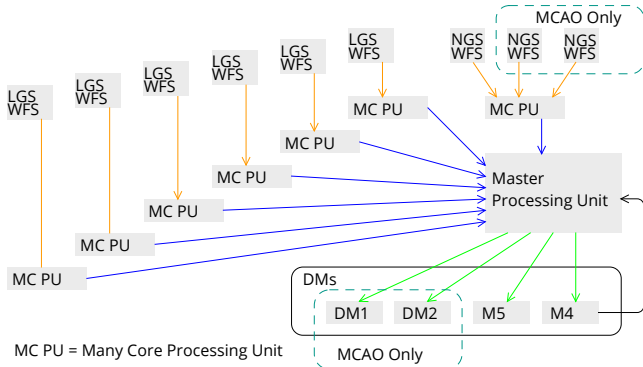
MCAO Only

LGS WFS

LGS WFS

LGS WFS

LGS WFS

LGS WFS

LGS WFS

NGS WFS

NGS WFS

NGS WFS

MC PU

MC PU

MC PU

MC PU

MC PU

MC PU

MC PU

Master Processing Unit

DMs

DM1

DM2

M5

M4

MCAO Only

MC PU = Many Core Processing Unit